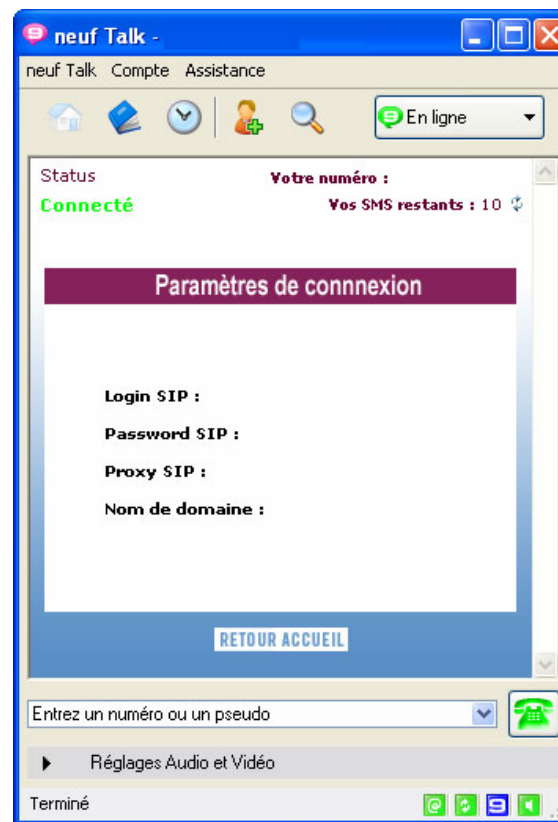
neuf Talk -

neuf Talk Compte Assistance

En ligne

Status
Connecté

Votre numéro :
Vos SMS restants : 10

Paramètres de connexion

Login SIP :
Password SIP :
Proxy SIP :
Nom de domaine :

RETOUR ACCUEIL

Entrez un numéro ou un pseudo

Réglages Audio et Vidéo

Terminé